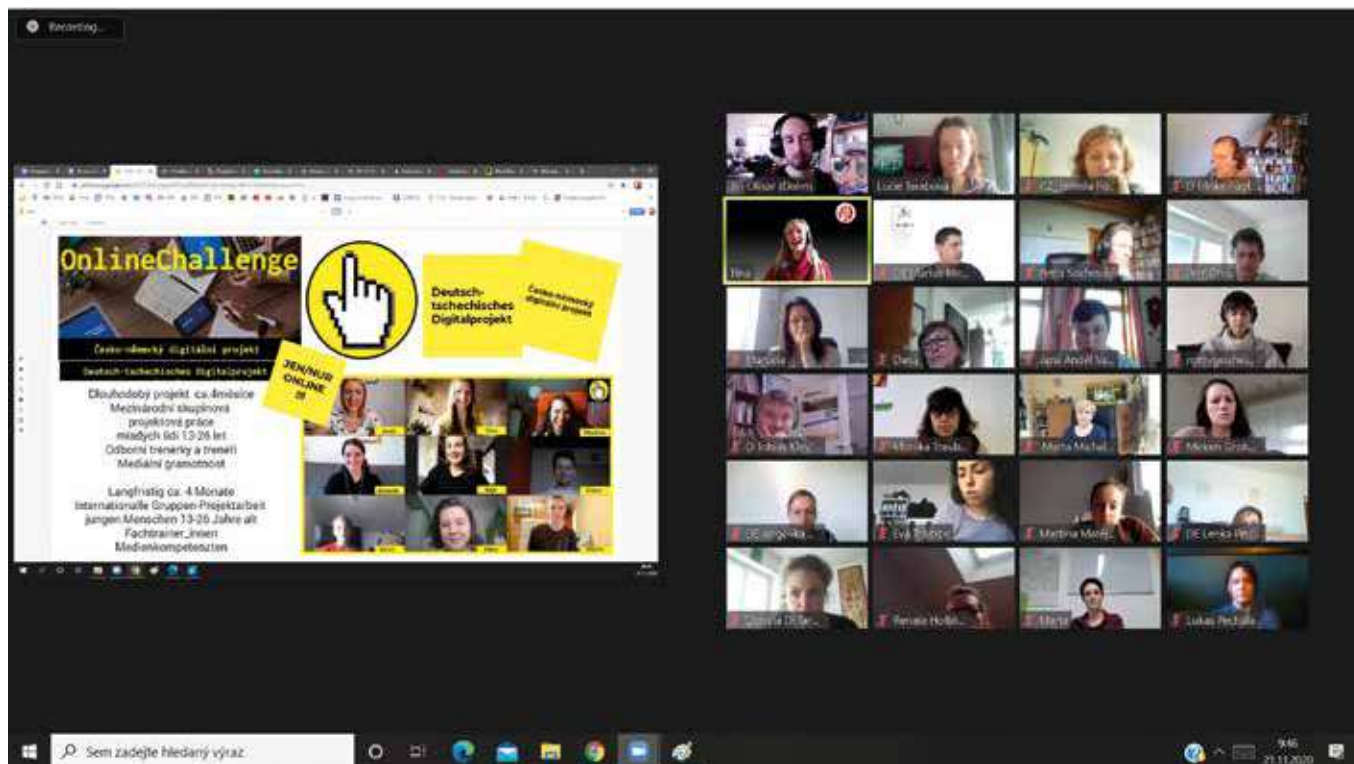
Recording...

OnlineChallenge

Česko-německý digitální projekt

Deutsch-tschechisches Digitalprojekt

Deutsch-tschechisches Digitalprojekt

Česko-německý digitální projekt

JEN/NUR ONLINE !!!

Dlouhodobý projekt ca.4měsíce
Mezinárodní skupinová projektová práce
mladých lidí 13-26 let
Odborní trenérky a trenéři
Mediální gramotnost

Langfristig ca. 4 Monate
Internationalle Gruppen-Projektarbeit
jungen Menschen 13-26 Jahre alt
Fachtrainer_innen
Medienkompetenzen

Oliver (Dolm)
Lucie Sevcikova
CZ_Jemina Ha...
D Meike Engel...
Tina
DE Daniel Re...
Petra Sedlacko...
Jan Ohlig
Daniela ...
Deis
Jana Anděl Vo...
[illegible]
D Tobias Ehr...
Monika Trnck...
Marta Michal...
Meiken Gro...
DE Jurgen Ka...
Eva Stibitz
Martina Mare...
DE Lenka Peš...
Victoria Ditler...
Renata Holla...
Marta
Lukas Pechalla

Sem zadejte hledaný výraz

9:46
21.11.2020